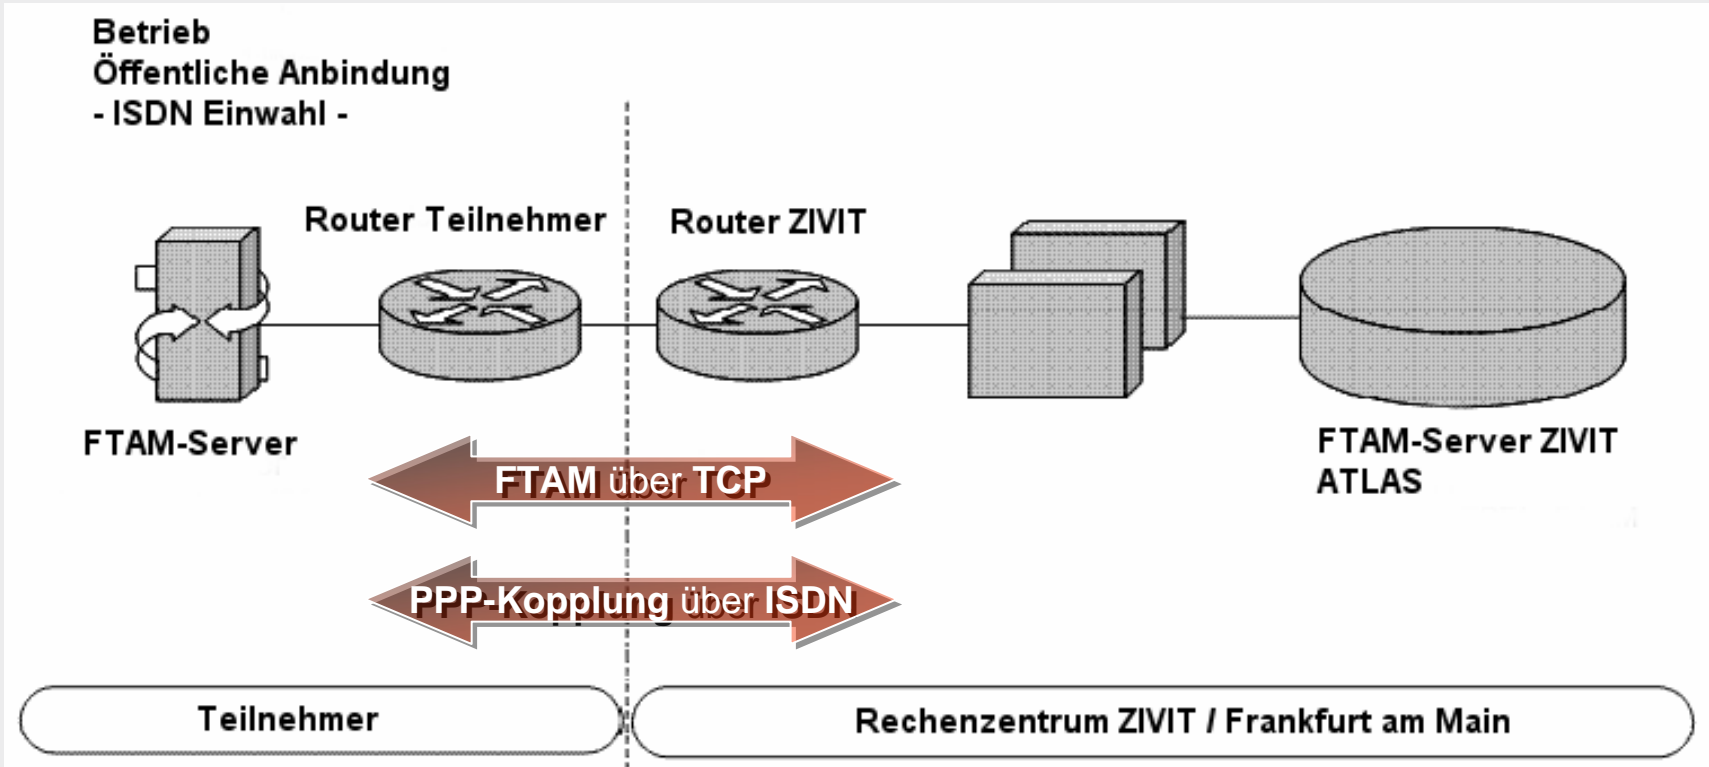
Betrieb
Öffentliche Anbindung
- ISDN Einwahl -

Router Teilnehmer

Router ZIVIT

FTAM-Server

FTAM-Server ZIVIT
ATLAS

FTAM über TCP

PPP-Kopplung über ISDN

Teilnehmer

Rechenzentrum ZIVIT / Frankfurt am Main